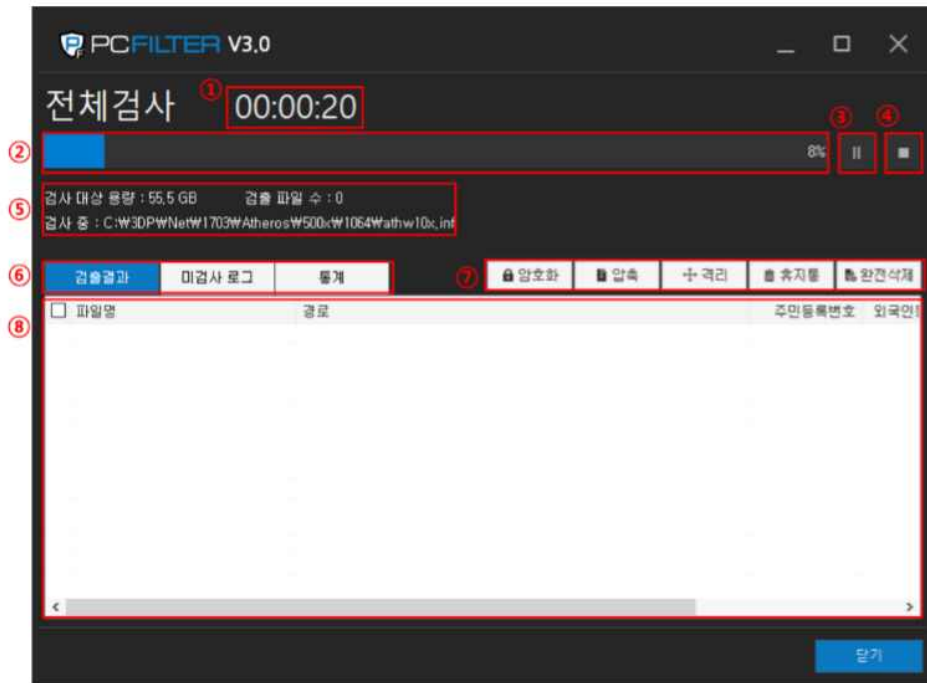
PCFILTER V3.0

전체검사 ① 00:00:20

② 8% ③ ④

⑤ 검사 대상 용량 : 55.5 GB 검출 파일 수 : 0
검사 중 : C:₩3DP₩Net₩1703₩Atheros₩500x₩1064₩athw10x.inf

⑥ 검출결과 미검사 로그 통계 ⑦ 암호화 압축 격리 휴지통 완전삭제

⑧ 파일명 경로 주민등록번호 외국인

닫기